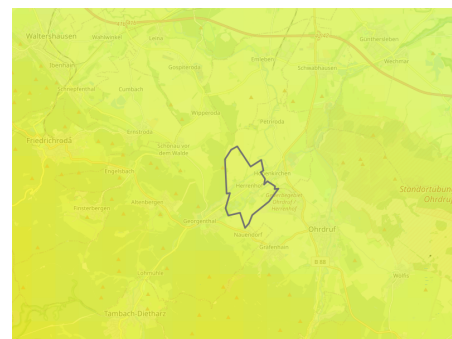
Waltershausen
Hörselgau
Leina
Gamstädt
Günthersleben
Ibenhain
Goldbach
Emleben
Schwabhausen
Wechmar
Schnepfenthal
Cumbach
Wipperoda
Pferdingsleben
Friedrichroda
Finsterbergen
Engelsbach
Schönau vor dem Walde
Nauendorf
Herrenhof
Hohenkirchen
Georgenthal
Ohrdruf
Gräfenhain
Tambach-Dietharz
Standortübung Ohrdr
Wölfis
B 88
Crawinkel
Luisenthal
Dietharz